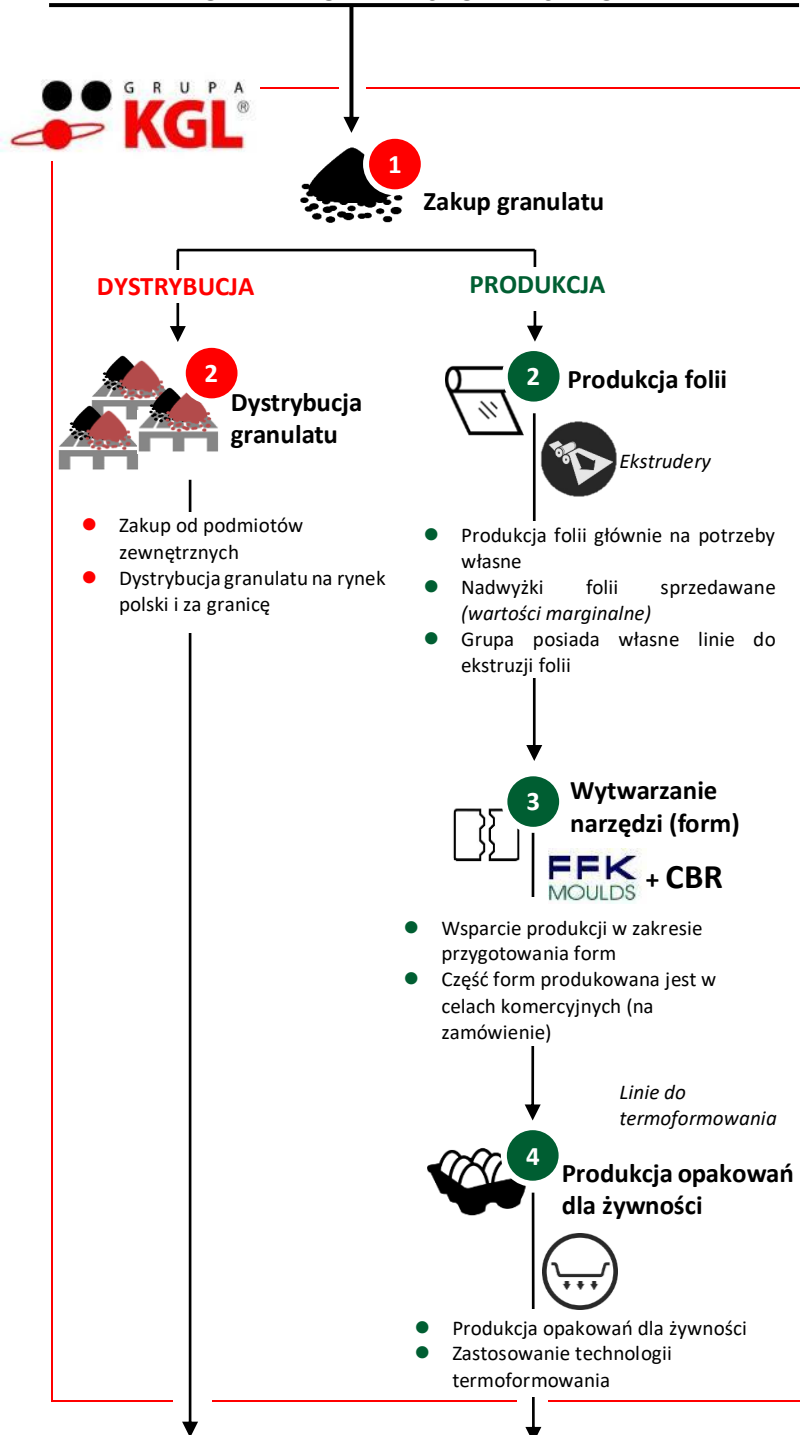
GRUPA KGL®

1 Zakup granulatu

DYSTRYBUCJA

PRODUKCJA

2 Dystrybucja granulatu

- Zakup od podmiotów zewnętrznych
- Dystrybucja granulatu na rynek polski i za granicę

2 Produkcja folii

Ekstrudery

- Produkcja folii głównie na potrzeby własne
- Nadwyżki folii sprzedawane *(wartości marginalne)*
- Grupa posiada własne linie do ekstruzji folii

3 Wytwarzanie narzędzi (form)

FFK MOULDS + CBR

- Wsparcie produkcji w zakresie przygotowania form
- Część form produkowana jest w celach komercyjnych (na zamówienie)

*Linie do termoformowania*

4 Produkcja opakowań dla żywności

- Produkcja opakowań dla żywności
- Zastosowanie technologii termoformowania